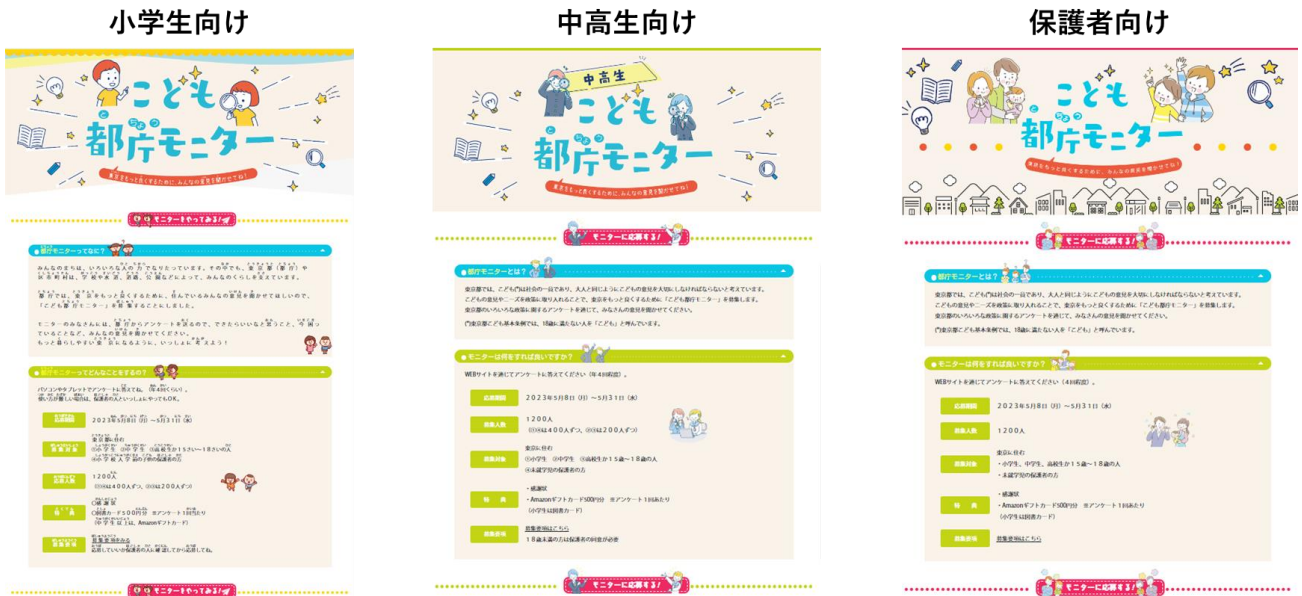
小学生向け

こども
都庁モニター

東京をもっと良くするために、みんなの意見を聞かせてね！

モニターをやってみる！

都庁モニターってなに？

みんなのまちは、いろいろな人の力でなりたっています。その中でも、東京都（都庁）や区市町村は、学校や道路、公園などによって、みんなのくらしを支えています。

都庁では、東京をもっと良くするために、住んでいるみんなの意見を聞かせてほしいので、「こども都庁モニター」を募集することにしました。

モニターのみなさんには、都庁からアンケートを送るので、できたらいいなと思うこと、今困っていることなど、みんなの意見を聞かせてください。
もっと暮らしやすい東京になるように、いっしょに考えよう！

都庁モニターってどんなことをするの？

パソコンやタブレットでアンケートに答えてね。（年4回くらい）
使い方が難しい場合は、保護者の人といっしょにやってもOK。

| 募集期間 | 2023年5月8日（月）～5月31日（水） |
|---|---|
| 募集対象 | 東京都に住む ○小学生 ○中学生 ○高校生か15さい～18さいの人 ○小学生・就学前のお子さんの保護者の方 |
| 募集人数 | 1200人 (①②③は400人ずつ、④は200人ずつ) |
| 特典 | ○感謝状 ○図書カード500円分 ※アンケート1回あたり (中学生以上は、Amazonギフトカード) |
| 応募方法 | 募集要項をみる 応募していいか保護者の人に確認してから応募してね。 |

モニターをやってみる！

中高生向け

中高生
こども
都庁モニター

東京をもっと良くするために、みんなの意見を聞かせてね！

モニターに応募する！

都庁モニターとは？

東京都では、こども*は社会の一員であり、大人と同じようにこどもの意見を大切にしなければならないと考えています。
こどもの意見やニーズを政策に取り入れることで、東京をもっと良くするために「こども都庁モニター」を募集します。
東京都のいろいろな政策に関するアンケートを通じて、みなさんの意見を聞かせてください。

*東京都こども基本条例では、18歳に満たない人を「こども」と呼んでいます。

モニターは何をすれば良いですか？

WEBサイトを通じてアンケートに答えてください（年4回程度）。

| 応募期間 | 2023年5月8日（月）～5月31日（水） |
|---|---|
| 募集人数 | 1200人 (①②③は400人ずつ、④は200人ずつ) |
| 募集対象 | 東京に住む ①小学生 ②中学生 ③高校生か15歳～18歳の人 ④未就学児の保護者の方 |
| 特典 | ・感謝状 ・Amazonギフトカード500円分 ※アンケート1回あたり (小学生は図書カード) |
| 応募要項 | 募集要項はこちら 18歳未満の方は保護者の同意が必要 |

モニターに応募する！

保護者向け

こども
都庁モニター

東京をもっと良くするために、みんなの意見を聞かせてね！

モニターに応募する！

都庁モニターとは？

東京都では、こども*は社会の一員であり、大人と同じようにこどもの意見を大切にしなければならないと考えています。
こどもの意見やニーズを政策に取り入れることで、東京をもっと良くするために「こども都庁モニター」を募集します。
東京都のいろいろな政策に関するアンケートを通じて、みなさんの意見を聞かせてください。

*東京都こども基本条例では、18歳に満たない人を「こども」と呼んでいます。

モニターは何をすれば良いですか？

WEBサイトを通じてアンケートに答えてください（4回程度）。

| 応募期間 | 2023年5月8日（月）～5月31日（水） |
|---|---|
| 募集人数 | 1200人 |
| 募集対象 | 東京に住む ・小学生、中学生、高校生か15歳～18歳の人 ・未就学児の保護者の方 |
| 特典 | ・感謝状 ・Amazonギフトカード500円分 ※アンケート1回あたり (小学生は図書カード) |
| 募集要項 | 募集要項はこちら |

モニターに応募する！